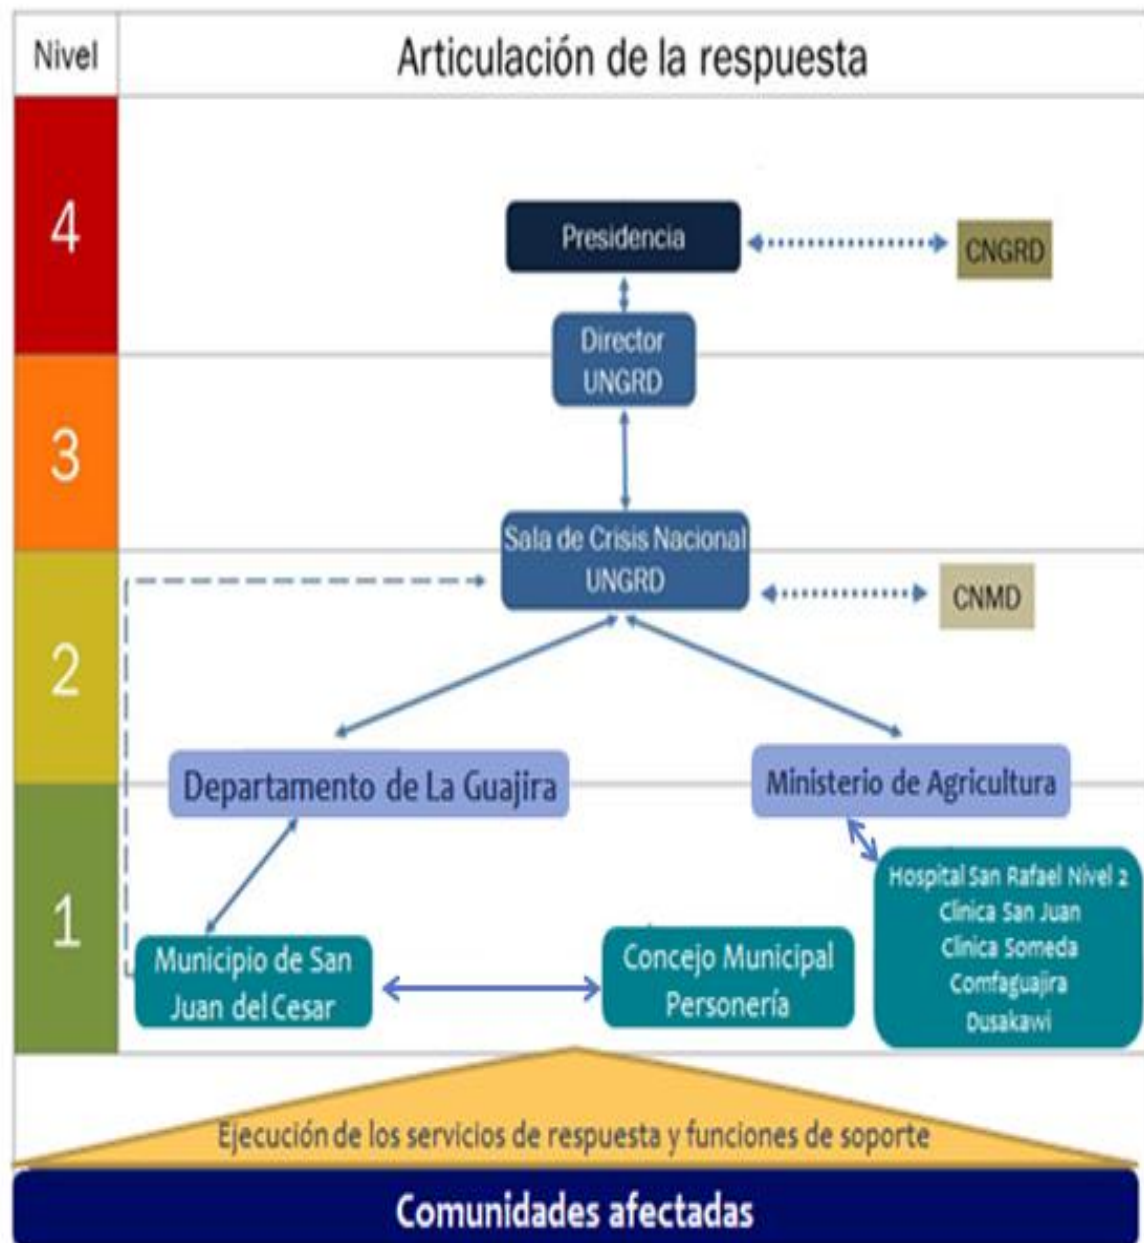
| Nivel | Articulación de la respuesta |
|---|---|

4

Presidencia

CNGRD

Director UNGRD

3

Sala de Crisis Nacional UNGRD

CNMD

2

Departamento de La Guajira

Ministerio de Agricultura

1

Hospital San Rafael Nivel 2
Clinica San Juan
Clinica Someda
Comfaguajira
Dusakawi

Municipio de San Juan del Cesar

Concejo Municipal Personería

Ejecución de los servicios de respuesta y funciones de soporte

Comunidades afectadas